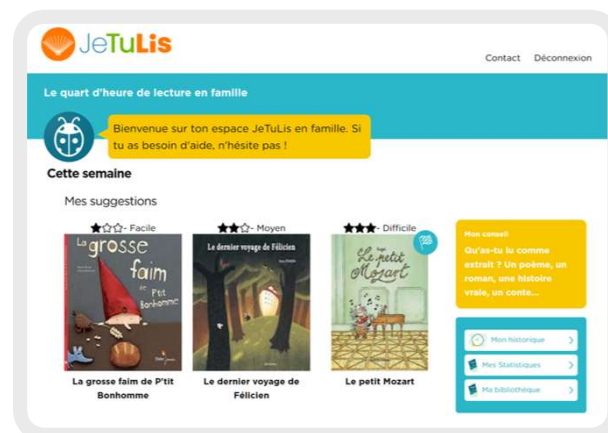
JeTuLis

Contact Déconnexion

Le quart d'heure de lecture en famille

Bienvenue sur ton espace JeTuLis en famille. Si tu as besoin d'aide, n'hésite pas !

Cette semaine

Mes suggestions

★☆☆- Facile

La grosse faim de P'tit Bonhomme

La grosse faim de P'tit Bonhomme

★★☆- Moyen

Le dernier voyage de Félicien

Le dernier voyage de Félicien

★★★- Difficile

Le petit Mozart

Le petit Mozart

Mon conseil

Qu'as-tu lu comme extrait ? Un poème, un roman, une histoire vraie, un conte...

Mon historique

Mes Statistiques

Ma bibliothèque